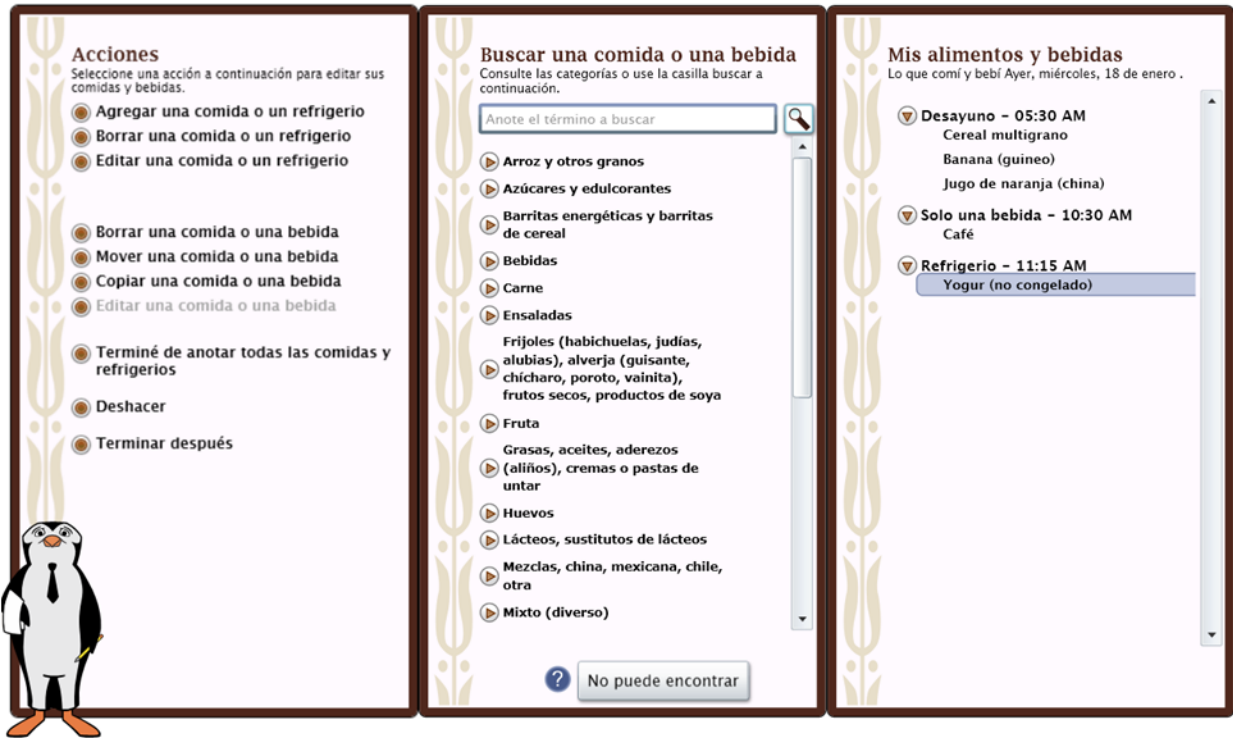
Acciones
Seleccione una acción a continuación para editar sus comidas y bebidas.

Agregar una comida o un refrigerio
Borrar una comida o un refrigerio
Editar una comida o un refrigerio

Borrar una comida o una bebida
Mover una comida o una bebida
Copiar una comida o una bebida
Editar una comida o una bebida

Terminé de anotar todas las comidas y refrigerios

Deshacer

Terminar después

Buscar una comida o una bebida
Consulte las categorías o use la casilla buscar a continuación.

Anote el término a buscar

Arroz y otros granos
Azúcares y edulcorantes
Barritas energéticas y barritas de cereal
Bebidas
Carne
Ensaladas
Frijoles (habichuelas, judías, alubias), alverja (guisante, chícharo, poroto, vainita), frutos secos, productos de soya
Fruta
Grasas, aceites, aderezos (aliños), cremas o pastas de untar
Huevos
Lácteos, sustitutos de lácteos
Mezclas, china, mexicana, chile, otra
Mixto (diverso)

?
No puede encontrar

Mis alimentos y bebidas
Lo que comí y bebí Ayer, miércoles, 18 de enero .

Desayuno – 05:30 AM
Cereal multigrano
Banana (guineo)
Jugo de naranja (china)

Solo una bebida – 10:30 AM
Café

Refrigerio – 11:15 AM
Yogur (no congelado)